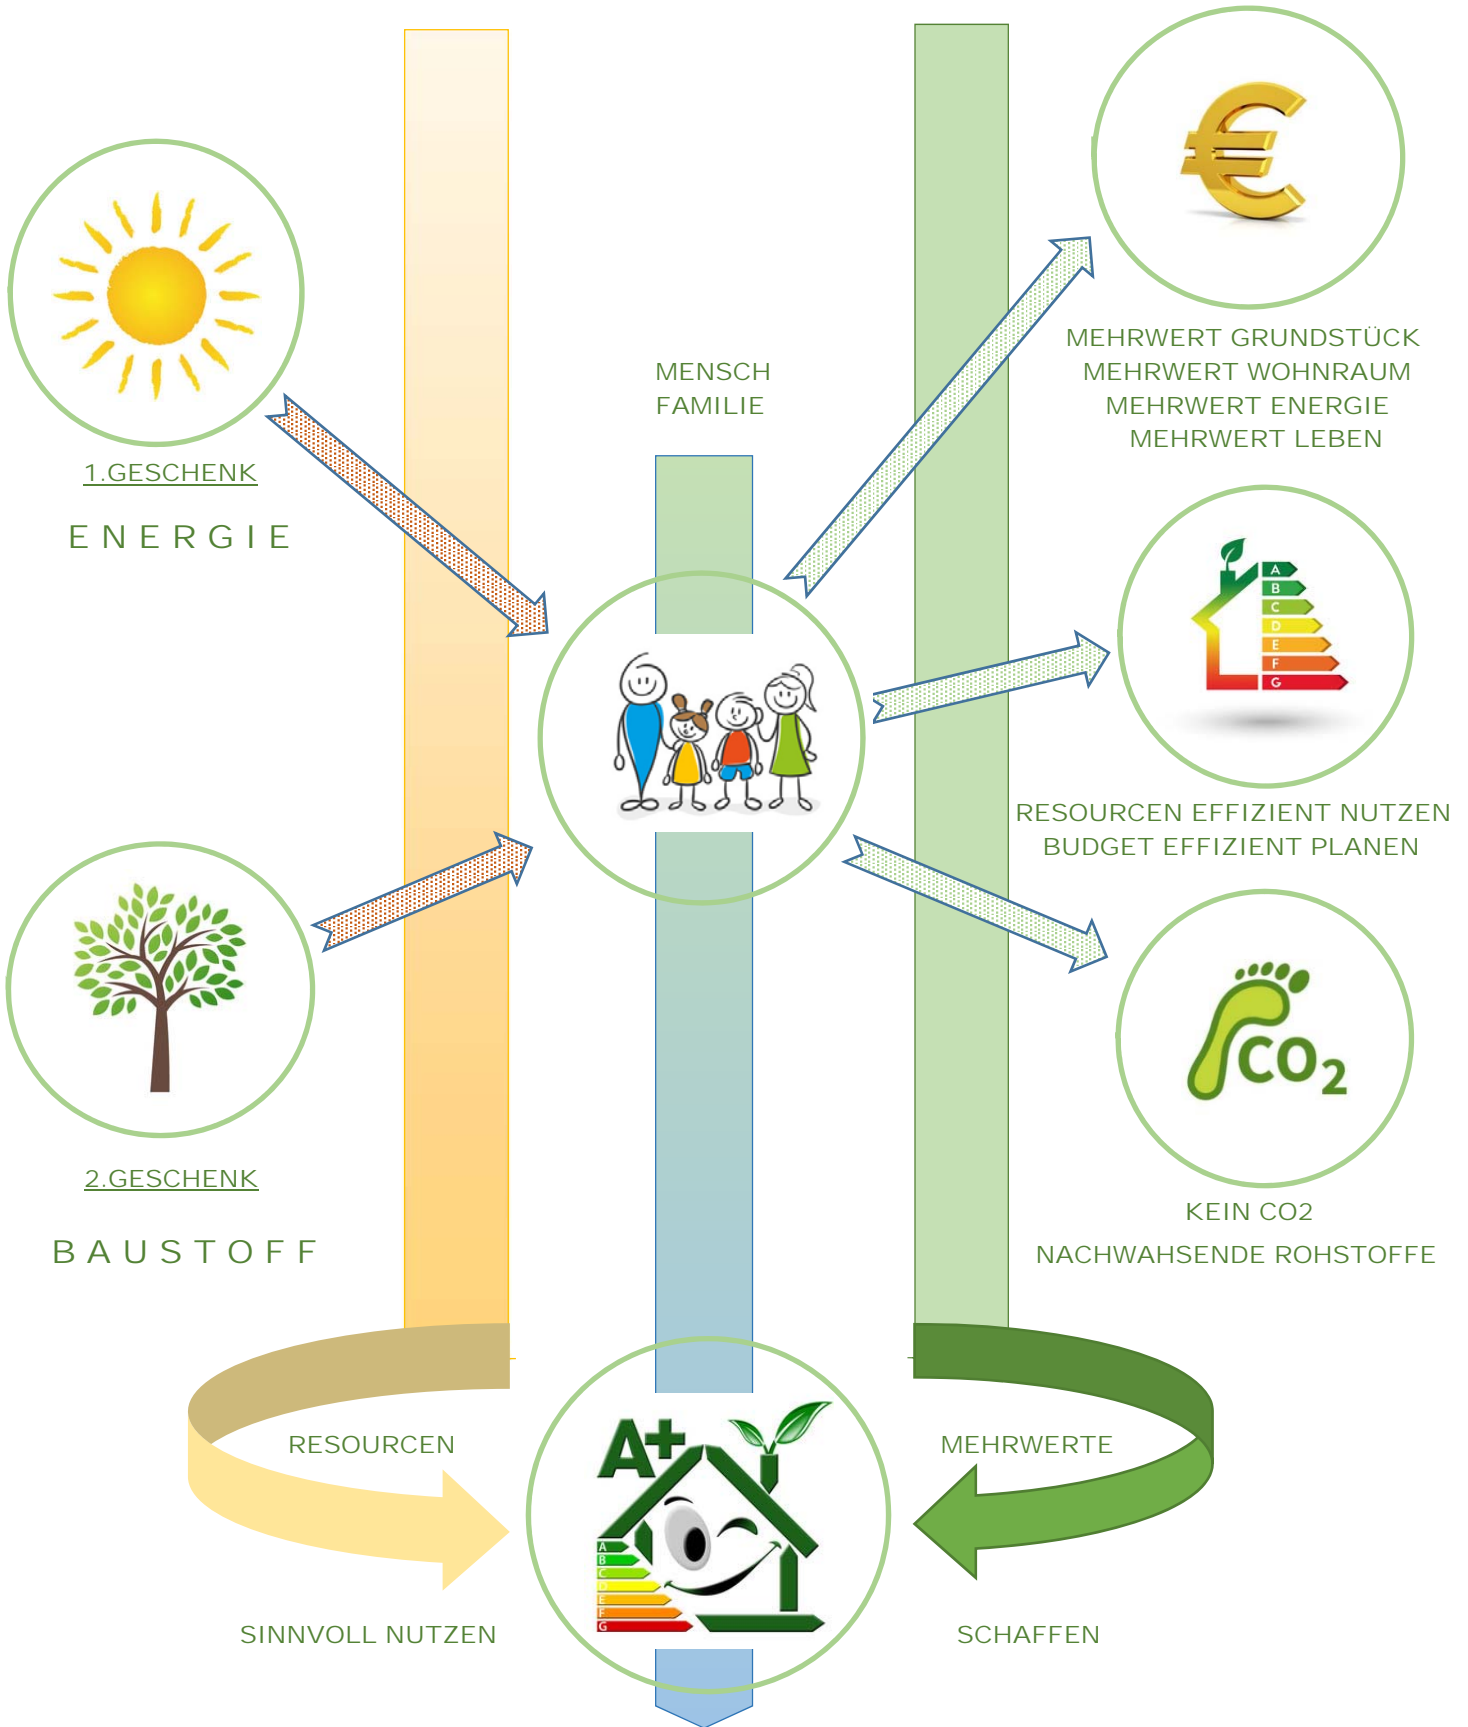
MENSCH
FAMILIE

1.GESCHENK

ENERGIE

MEHRWERT GRUNDSTÜCK
MEHRWERT WOHNRAUM
MEHRWERT ENERGIE
MEHRWERT LEBEN

A B C D E F G

RESOURCEN EFFIZIENT NUTZEN
BUDGET EFFIZIENT PLANEN

$CO_2$

2.GESCHENK

BAUSTOFF

KEIN CO2
NACHWAHSENDE ROHSTOFFE

RESOURCEN

SINNVOLL NUTZEN

A+

A B C D E F G

MEHRWERTE

SCHAFFEN